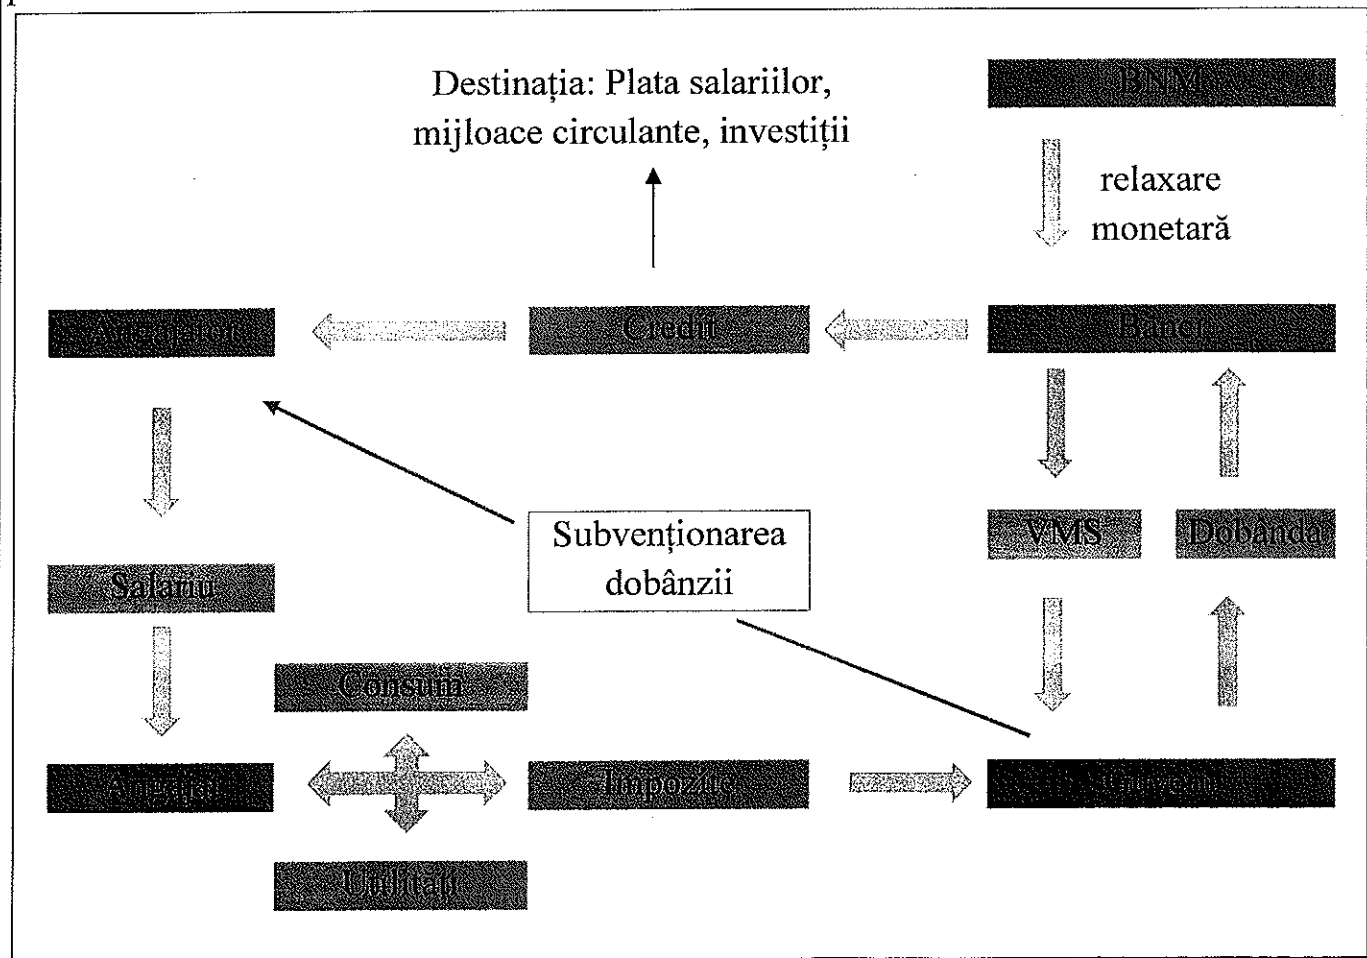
Destinația: Plata salariilor, mijloace circulante, investiții

BNM

relaxare monetară

Angajatori

Credit

Bănci

VMS

Dobânda

Subvenționarea dobânzii

Salariu

Consum

Angajați

Impozite

Guvern

Utilități